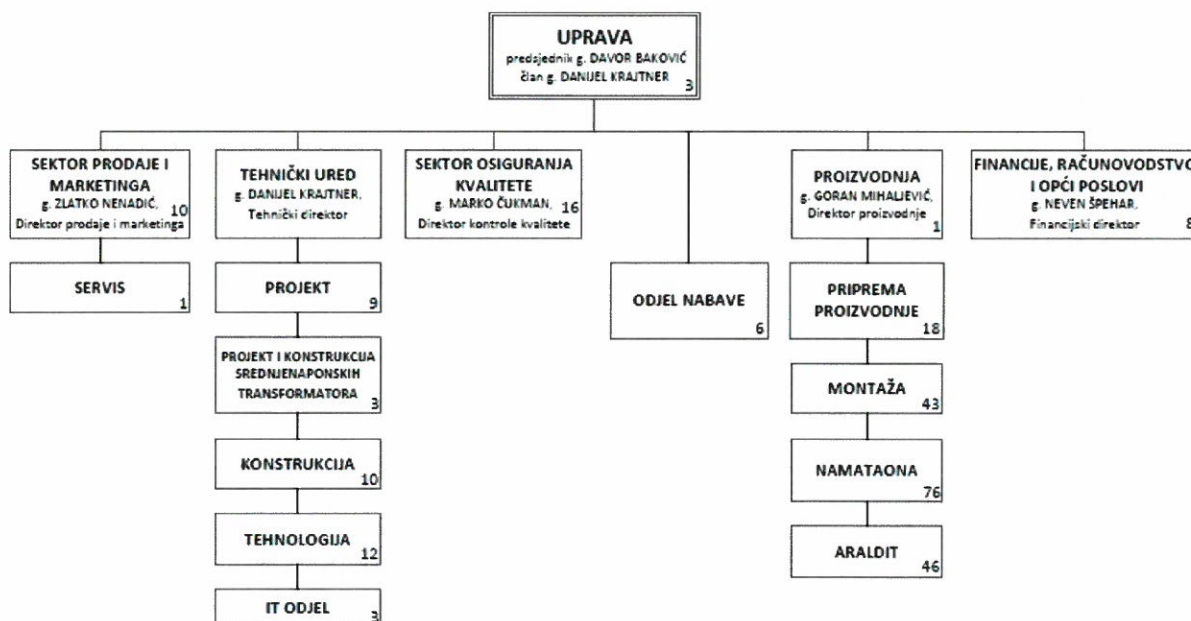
UPRAVA
predsjednik g. DAVOR BAKOVIĆ
član g. DANIJEL KRAJTNER
3

SEKTOR PRODAJE I MARKETINGA
g. ZLATKO NENADIĆ,
Direktor prodaje i marketinga
10

SERVIS
1

TEHNIČKI URED
g. DANIJEL KRAJTNER,
Tehnički direktor

PROJEKT
9

PROJEKT I KONSTRUKCIJA SREDNJENAPONSKIH TRANSFORMATORA
3

KONSTRUKCIJA
10

TEHNOLOGIJA
12

IT ODJEL
3

SEKTOR OSIGURANJA KVALITETE
g. MARKO ČUKMAN,
Direktor kontrole kvalitete
16

ODJEL NABAVE
6

PROIZVODNJA
g. GORAN MIHALJEVIĆ,
Direktor proizvodnje
1

PRIPREMA PROIZVODNJE
18

MONTAŽA
43

NAMATAONA
76

ARALDIT
46

FINANCIJE, RAČUNOVODSTV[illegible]
I OPĆI POSLOVI
g. NEVEN ŠPEHAR,
Financijski direktor
8